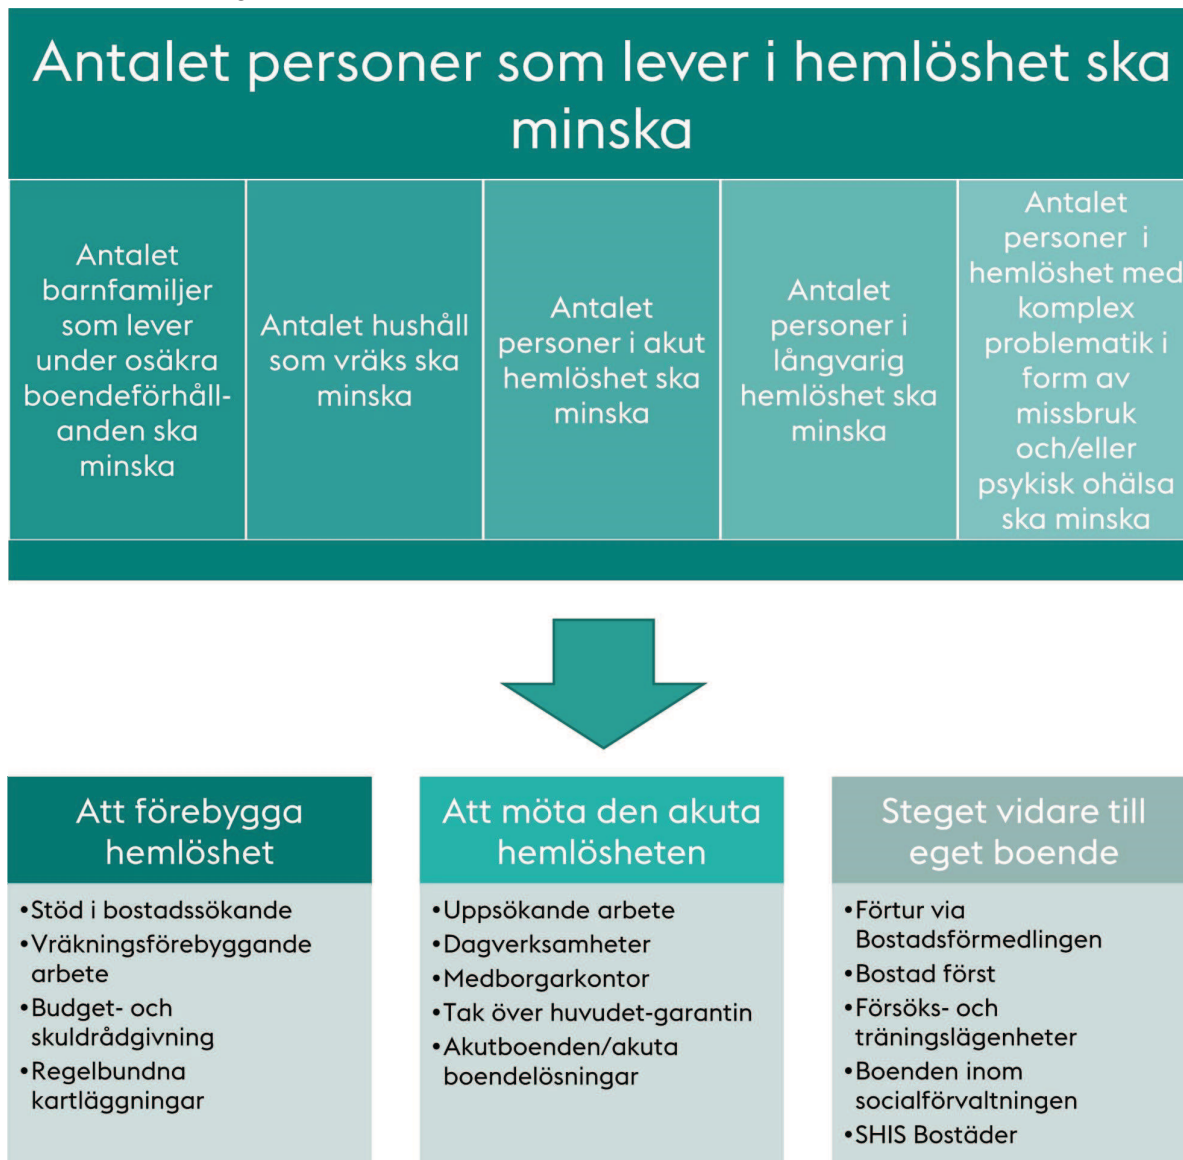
Antalet personer som lever i hemlöshet ska minska

Antalet barnfamiljer som lever under osäkra boendeförhållanden ska minska

Antalet hushåll som vräks ska minska

Antalet personer i akut hemlöshet ska minska

Antalet personer i långvarig hemlöshet ska minska

Antalet personer i hemlöshet med komplex problematik i form av missbruk och/eller psykisk ohälsa ska minska

Att förebygga hemlöshet

- Stöd i bostadssökande
- Vräkningsförebyggande arbete
- Budget- och skuldrådgivning
- Regelbundna kartläggningar

Att möta den akuta hemlösheten

- Uppsökande arbete
- Dagverksamheter
- Medborgarkontor
- Tak över huvudet-garantin
- Akutboenden/akuta boendelösningar

Steget vidare till eget boende

- Förtur via Bostadsförmedlingen
- Bostad först
- Försöks- och träningslägenheter
- Boenden inom socialförvaltningen
- SHIS Bostäder